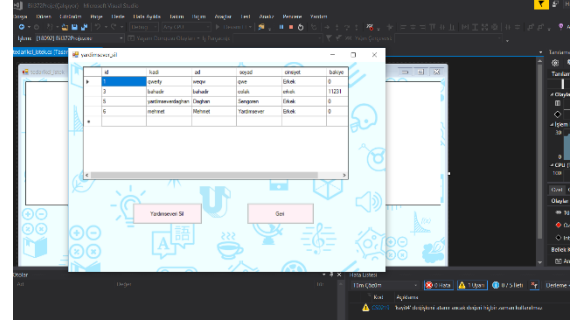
yardimsever_sil

| | id | kadi | ad | soyad | cinsiyet | bakiye |
|---|---|---|---|---|---|---|
| ▶ | 1 | qwerty | weqw | qwe | Erkek | 0 |
| | 3 | bahadir | bahadir | ozlek | erkek | 11231 |
| | 5 | yardimseverdagrhan | Dagrhan | Sengoren | Erkek | 0 |
| | 6 | mehmet | Mehmet | Yardimsever | Erkek | 0 |
| * | | | | | | |

Yardımsever Sil

Geri

Microsoft Visual Studio

Dosya Düzen Görünüm Proje Derle Hata Ayıkla Takım Araçlar Test Analiz Pencere Yardım

Çıktı

Hata Listesi

0 Hata

1 Uyarı

0 / 5 İleti

Kod

Açıklama